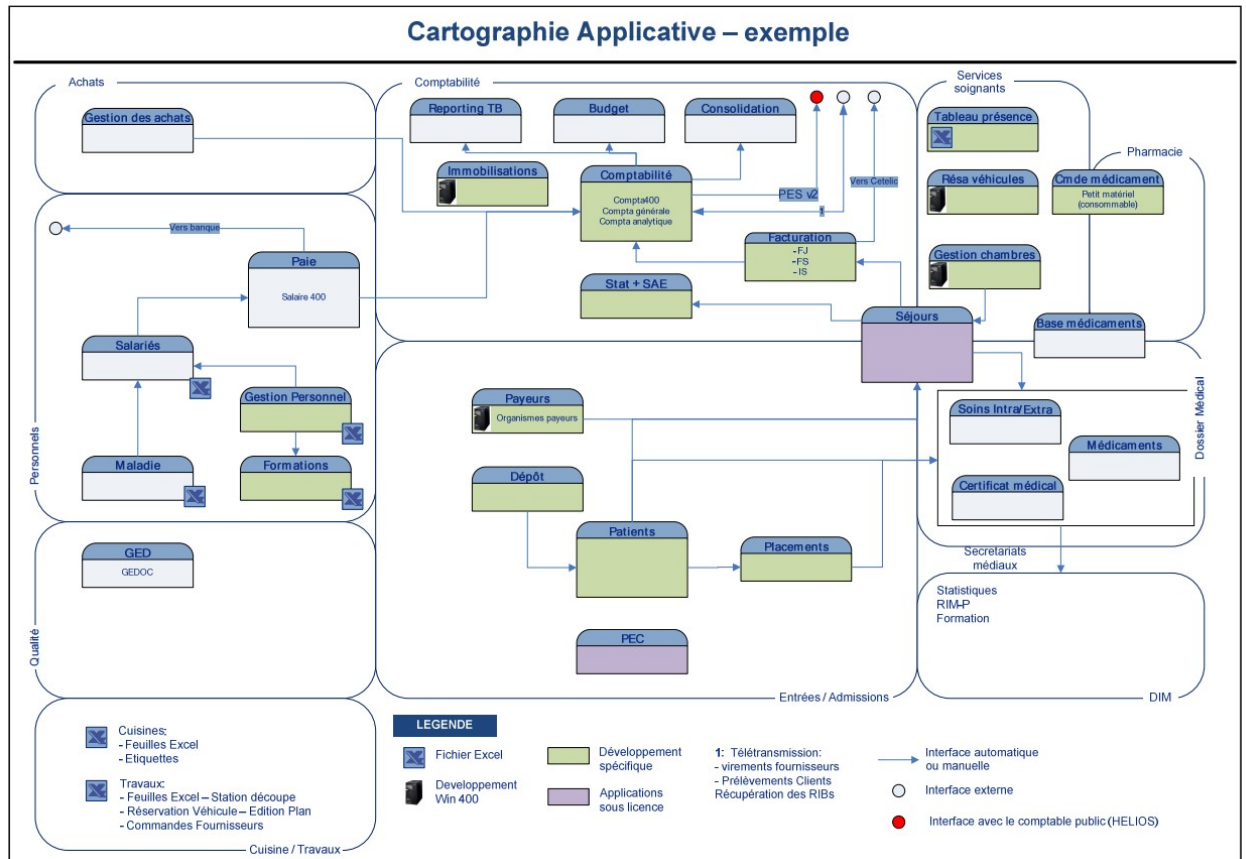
Cartographie Applicative – exemple

Achats

Gestion des achats

Comptabilité

Reporting TB

Budget

Consolidation

Immobilisations

Comptabilité
Compta400
Compta générale
Compta analytique

PES v2

1

Vers Cetelic

Facturation
-FJ
-FS
-IS

Stat + SAE

Services soignants

Tableau présence

Résa véhicules

Cmde médicament
Petit matériel (consommable)

Pharmacie

Gestion chambres

Base médicaments

Séjours

Vers banque

Paie
Salaire 400

Salariés

Gestion Personnel

Maladie

Formations

Personnels

Payeurs
Organismes payeurs

Dépôt

Patients

Placements

PEC

Entrées / Admissions

Soins Intra/Extra

Médicaments

Certificat médical

Dossier Médical

Secretariats médiaux

Statistiques
RIM-P
Formation

DIM

GED
GEDOC

Qualité

Cuisines:
- Feuilles Excel
- Etiquettes

Travaux:
- Feuilles Excel – Station découpe
- Réservation Véhicule – Edition Plan
- Commandes Fournisseurs

Cuisine / Travaux

LEGENDE

Fichier Excel

Developpement Win 400

Développement spécifique

Applications sous licence

1: Télétransmission:
- virements fournisseurs
- Prélèvements Clients
Récupération des RIBs

Interface automatique ou manuelle

Interface externe

Interface avec le comptable public (HELIOS)